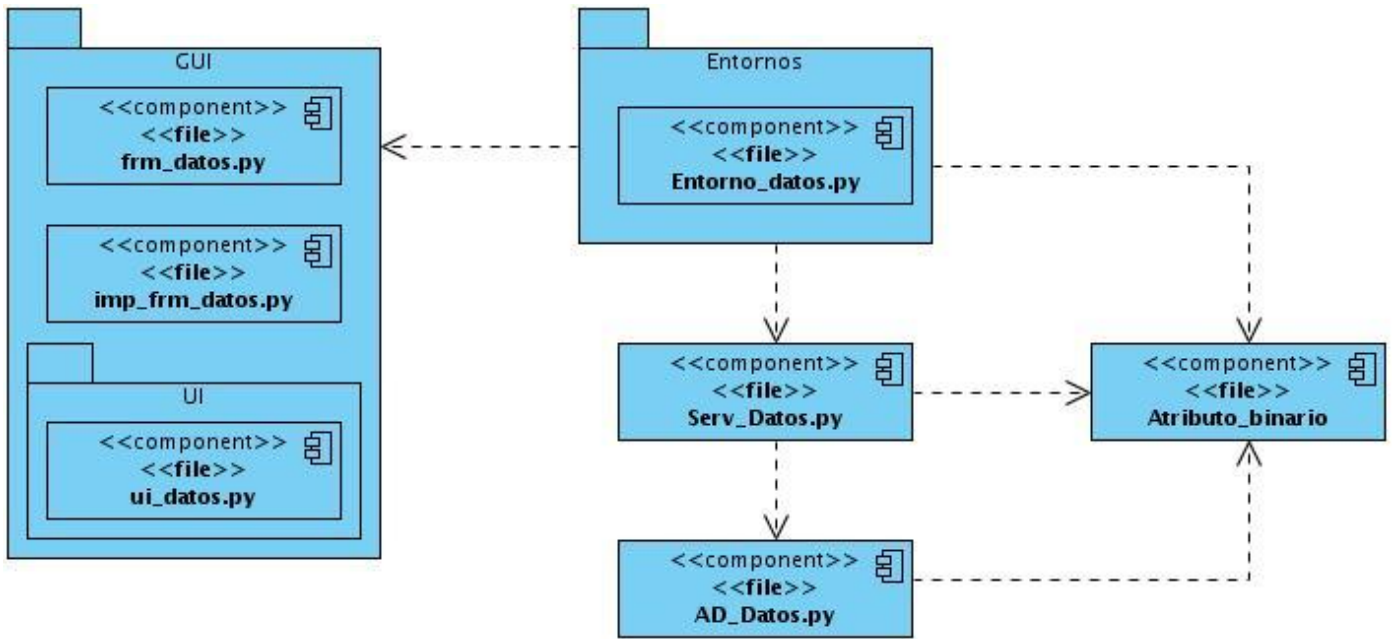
GUI

<<component>>
<<file>>
frm_datos.py

<<component>>
<<file>>
imp_frm_datos.py

UI

<<component>>
<<file>>
ui_datos.py

Entornos

<<component>>
<<file>>
Entorno_datos.py

<<component>>
<<file>>
Serv_Datos.py

<<component>>
<<file>>
Atributo_binario

<<component>>
<<file>>
AD_Datos.py